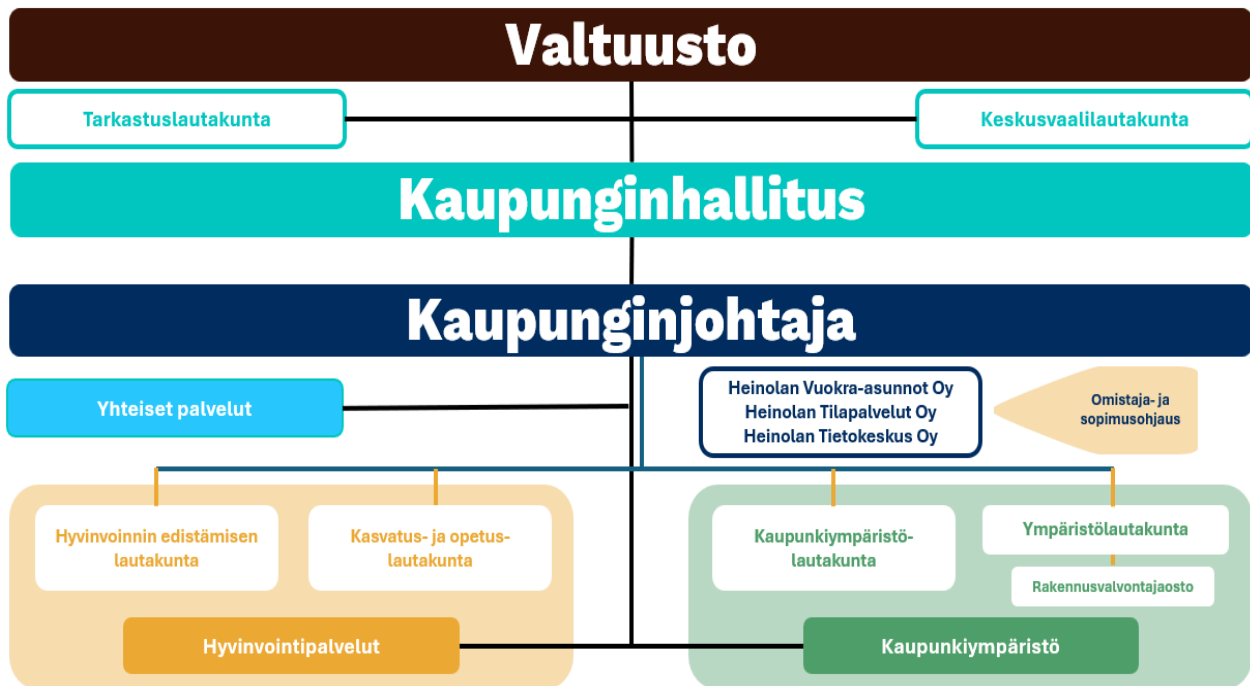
Valtuusto

Tarkastuslautakunta

Keskusvaalilautakunta

Kaupunginhallitus

Kaupunginjohtaja

Yhteiset palvelut

Heinolan Vuokra-asunnot Oy
Heinolan Tilapalvelut Oy
Heinolan Tietokeskus Oy

Omistaja- ja sopimusohjaus

Hyvinvoinnin edistämisen lautakunta

Kasvatus- ja opetuslautakunta

Hyvinvointipalvelut

Kaupunkiympäristölautakunta

Ympäristölautakunta

Rakennusvalvontajaosto

Kaupunkiympäristö